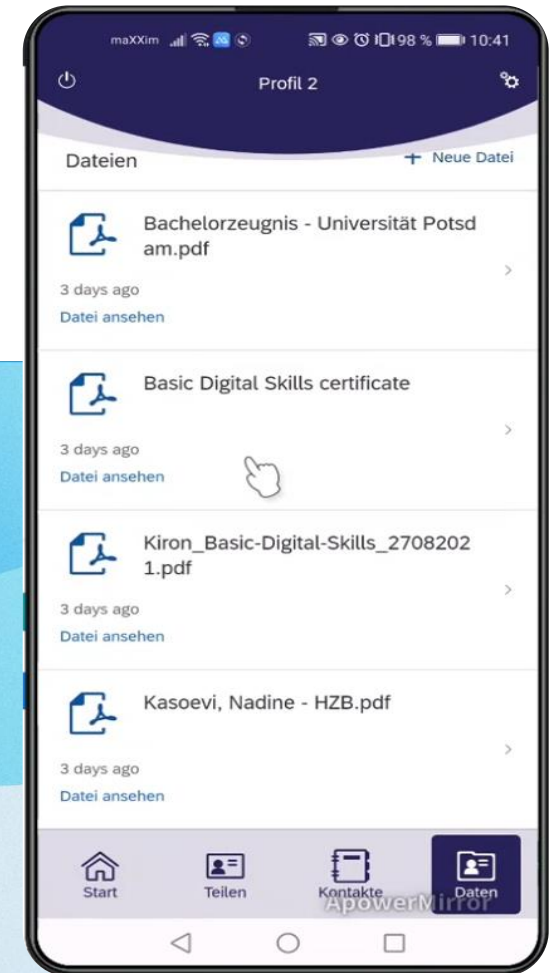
maXXim 98 % 10:41

Profil 2

Dateien

+ Neue Datei

Bachelorzeugnis - Universität Potsdam.pdf

3 days ago

Datei ansehen

Basic Digital Skills certificate

3 days ago

Datei ansehen

Kiron_Basic-Digital-Skills_27082021.pdf

3 days ago

Datei ansehen

Kasoevi, Nadine - HZB.pdf

3 days ago

Datei ansehen

Start

Teilen

Kontakte

Daten

ApowerMirror